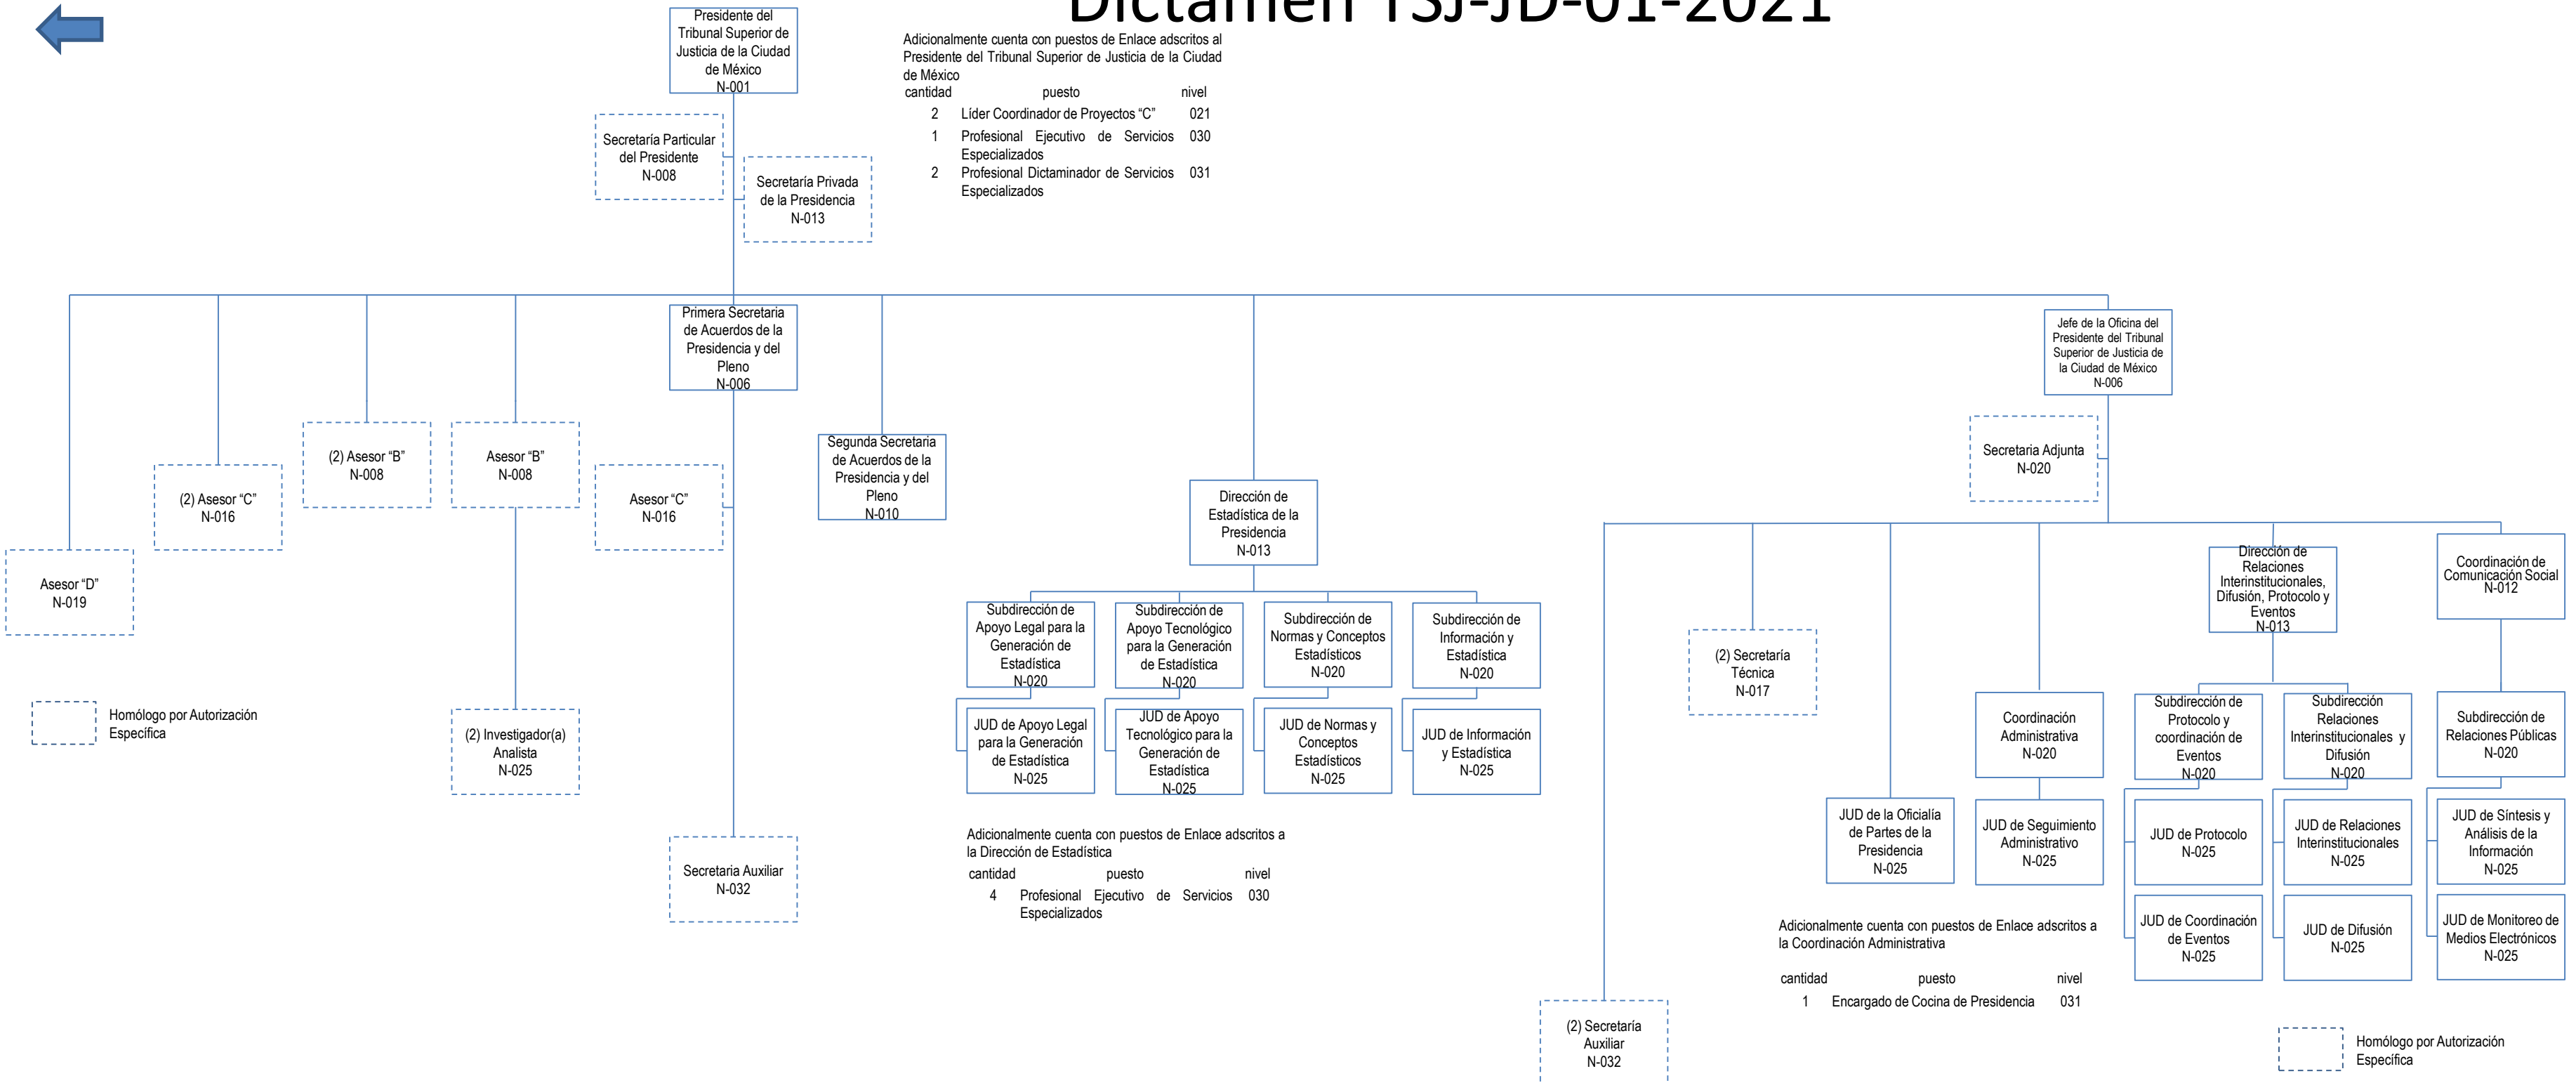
Dictamen TSJ-JD-01-2021

Presidente del Tribunal Superior de Justicia de la Ciudad de México
N-001

Adicionalmente cuenta con puestos de Enlace adscritos al Presidente del Tribunal Superior de Justicia de la Ciudad de México

| cantidad | puesto | nivel |
|---|---|---|
| 2 | Líder Coordinador de Proyectos "C" | 021 |
| 1 | Profesional Ejecutivo de Servicios Especializados | 030 |
| 2 | Profesional Dictaminador de Servicios Especializados | 031 |

Secretaría Particular del Presidente
N-008

Secretaría Privada de la Presidencia
N-013

Primera Secretaria de Acuerdos de la Presidencia y del Pleno
N-006

Jefe de la Oficina del Presidente del Tribunal Superior de Justicia de la Ciudad de México
N-006

Secretaria Adjunta
N-020

(2) Asesor "B"
N-008

Asesor "B"
N-008

(2) Asesor "C"
N-016

Asesor "C"
N-016

Segunda Secretaria de Acuerdos de la Presidencia y del Pleno
N-010

Asesor "D"
N-019

Dirección de Estadística de la Presidencia
N-013

Subdirección de Apoyo Legal para la Generación de Estadística
N-020

Subdirección de Apoyo Tecnológico para la Generación de Estadística
N-020

Subdirección de Normas y Conceptos Estadísticos
N-020

Subdirección de Información y Estadística
N-020

JUD de Apoyo Legal para la Generación de Estadística
N-025

JUD de Apoyo Tecnológico para la Generación de Estadística
N-025

JUD de Normas y Conceptos Estadísticos
N-025

JUD de Información y Estadística
N-025

Homólogo por Autorización Específica

(2) Investigador(a) Analista
N-025

Adicionalmente cuenta con puestos de Enlace adscritos a la Dirección de Estadística

| cantidad | puesto | nivel |
|---|---|---|
| 4 | Profesional Ejecutivo de Servicios Especializados | 030 |

Secretaria Auxiliar
N-032

(2) Secretaría Técnica
N-017

Dirección de Relaciones Interinstitucionales, Difusión, Protocolo y Eventos
N-013

Coordinación de Comunicación Social
N-012

Coordinación Administrativa
N-020

Subdirección de Protocolo y coordinación de Eventos
N-020

Subdirección Relaciones Interinstitucionales y Difusión
N-020

Subdirección de Relaciones Públicas
N-020

JUD de la Oficialía de Partes de la Presidencia
N-025

JUD de Seguimiento Administrativo
N-025

JUD de Protocolo
N-025

JUD de Relaciones Interinstitucionales
N-025

JUD de Síntesis y Análisis de la Información
N-025

JUD de Coordinación de Eventos
N-025

JUD de Difusión
N-025

JUD de Monitoreo de Medios Electrónicos
N-025

Adicionalmente cuenta con puestos de Enlace adscritos a la Coordinación Administrativa

| cantidad | puesto | nivel |
|---|---|---|
| 1 | Encargado de Cocina de Presidencia | 031 |

(2) Secretaría Auxiliar
N-032

Homólogo por Autorización Específica